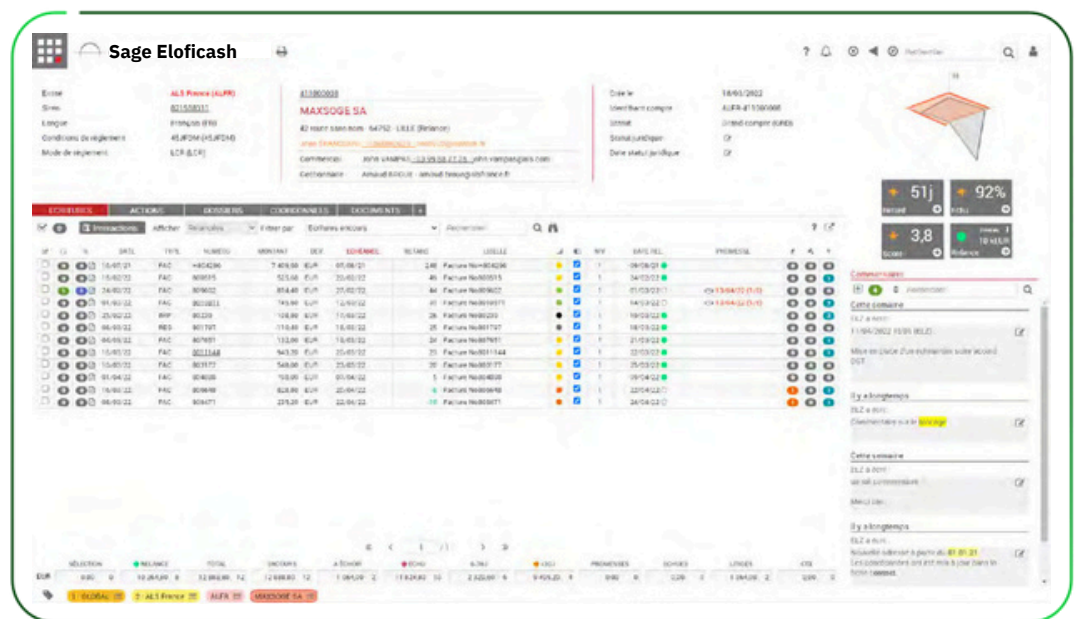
Sage Eloficash

Entité ALS France (ALFR)
Siren 821558031
Langue Français (FR)
Conditions de règlement 45JFDM (45JFDM)
Mode de règlement LCR (LCR)

MAXSOGE SA
42 route saint nom - 64752 - LILLE (Relance)

Commercial: John VAMPAN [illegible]
Gestionnaire: Arnaud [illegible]

Identifiant compte ALFR-411500008

Statut juridique
Date statut juridique

51j
92%
3,8

ECRITURES ACTIONS DOSSIERS COORDONNEES DOCUMENTS

Transactions Afficher Relançables Filtrer par Echéances encours Rechercher

| | | | DATE | TYPE | NUMERO | MONTANT | DEV | ECHEANCE | RETARD | LIBELLE | | | NIV | DATE REL | PROMESSE |
|---|---|---|---|---|---|---|---|---|---|---|---|---|---|---|---|
| | | | 10/07/21 | FAC | 804296 | 7 409,50 | EUR | 09/08/21 | 248 | Facture No=804296 | | | 1 | 09/08/21 | |
| | | | 15/02/22 | FAC | 900915 | 525,68 | EUR | 30/03/22 | 46 | Facture No 900915 | | | 1 | 24/03/22 | |
| | | | 24/02/22 | FAC | 809622 | 814,48 | EUR | 27/02/22 | 44 | Facture No 809622 | | | 1 | 01/03/22 | 13/04/22 |
| | | | 01/03/22 | FAC | 8011071 | 745,60 | EUR | 12/03/22 | 41 | Facture No 8011071 | | | 1 | 14/03/22 | 13/04/22 |
| | | | 25/02/22 | RPF | 90220 | 108,80 | EUR | 17/03/22 | 36 | Facture No 90220 | | | 1 | 18/03/22 | |
| | | | 06/03/22 | RES | 801797 | 110,40 | EUR | 18/03/22 | 25 | Facture No 801797 | | | 1 | 18/03/22 | |
| | | | 06/03/22 | FAC | 807951 | 133,00 | EUR | 18/03/22 | 25 | Facture No 807951 | | | 1 | 21/03/22 | |
| | | | 15/03/22 | FAC | 8011144 | 943,75 | EUR | 20/03/22 | 23 | Facture No 8011144 | | | 1 | 22/03/22 | |
| | | | 10/03/22 | FAC | 803177 | 548,00 | EUR | 25/03/22 | 18 | Facture No 803177 | | | 1 | 25/03/22 | |
| | | | 01/04/22 | FAC | 804008 | 750,00 | EUR | 07/04/22 | 5 | Facture No 804008 | | | 1 | 09/04/22 | |
| | | | 15/02/22 | FAC | 809648 | 828,80 | EUR | 22/04/22 | -9 | Facture No 809648 | | | 1 | 22/04/22 | |
| | | | 08/03/22 | FAC | 804471 | 275,20 | EUR | 22/04/22 | -10 | Facture No 804471 | | | 1 | 24/04/22 | |

| SELECTION | RELANCE | TOTAL | ENCOURS | A ECHOIR | ECHU | ECHU | LIGE | PROMESSES | DOUTEUX | LITIGES | CTX |
|---|---|---|---|---|---|---|---|---|---|---|---|
| 0,00 | 10 269,09 | 12 866,80 | 12 698,80 | 1 065,20 | 11 634,80 | 2 322,00 | 9 425,20 | 0,00 | 228 | 1 094,20 | 0,00 |

EUR

1 GLOBAL 2 ALS France ALFR MAXSOGE SA

Commentaires
Cette semaine
11/04/2022
Mise en place d'un échéancier suite accord DGT
Il y a longtemps
Commentaire suite blocage
Cette semaine
Il y a longtemps